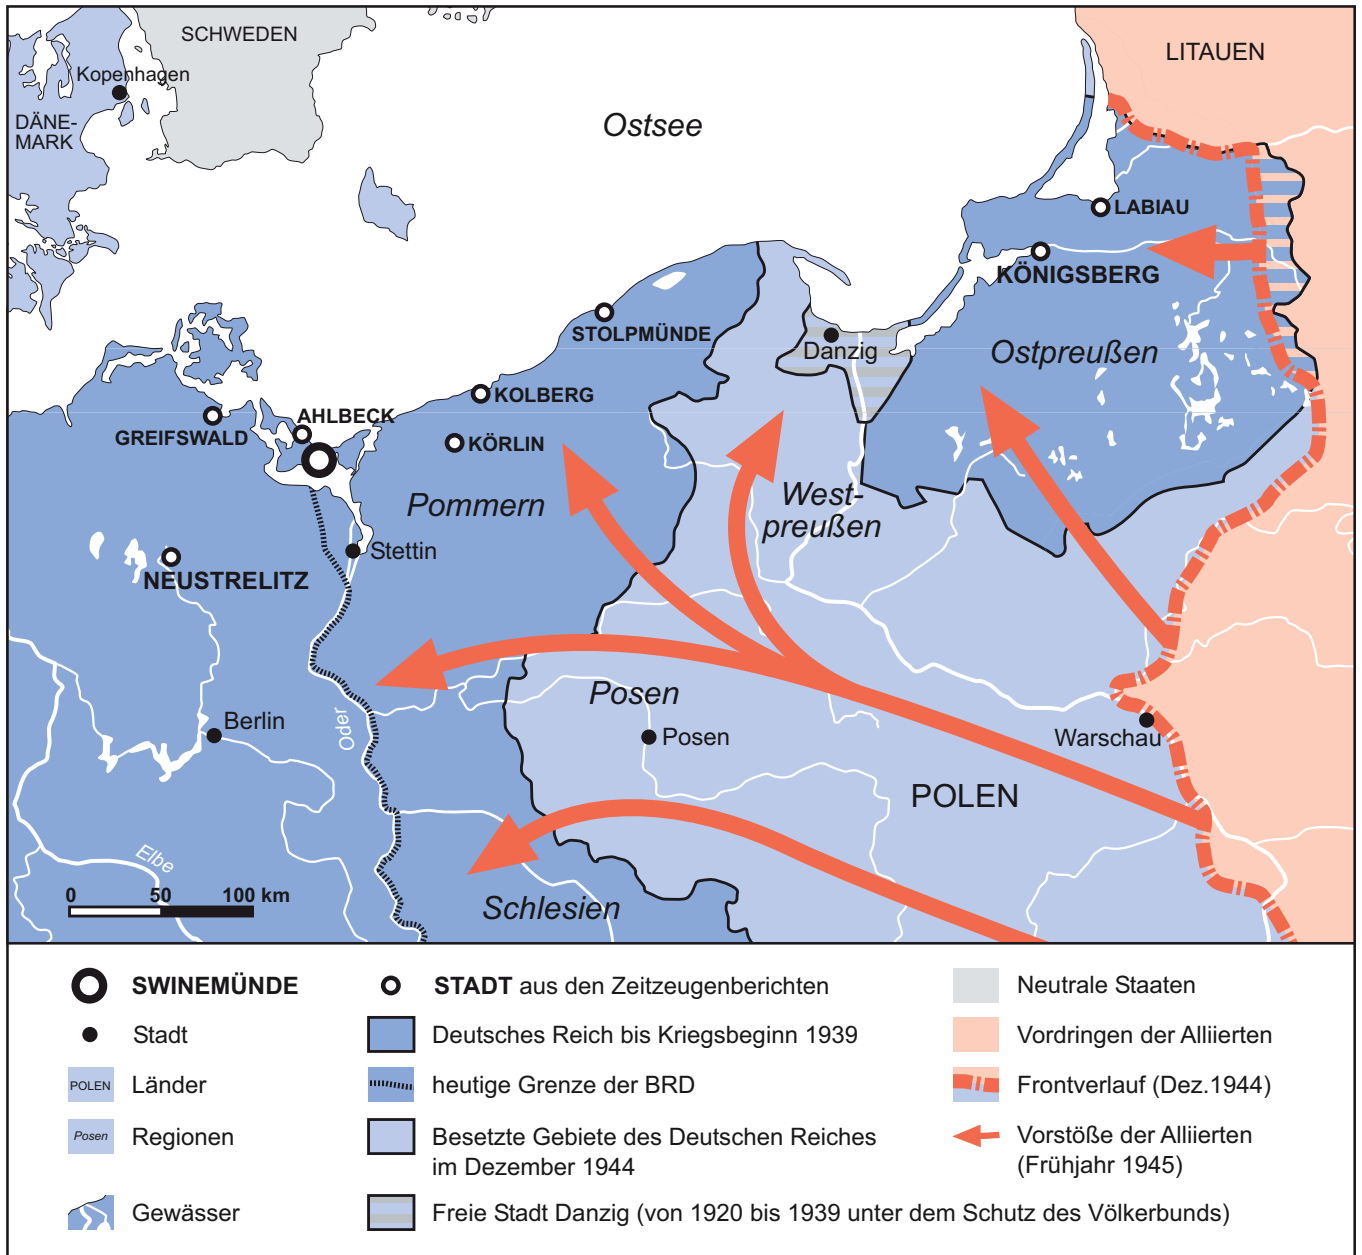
SCHWEDEN
LITAUEN
Kopenhagen
DÄNE-
MARK
Ostsee
LABIAU
KÖNIGSBERG
STOLPMÜNDE
Danzig
Ostpreußen
KOLBERG
GREIFSWALD
AHLBECK
KÖRLIN
Pommern
West-
preußen
Stettin
NEUSTRELITZ
Posen
Posen
Berlin
Oder
Warschau
POLEN
Elbe
0 50 100 km
Schlesien

SWINEMÜNDE
STADT aus den Zeitzeugenberichten
Neutrale Staaten
Stadt
Deutsches Reich bis Kriegsbeginn 1939
Vordringen der Alliierten
POLEN Länder
heutige Grenze der BRD
Frontverlauf (Dez.1944)
Posen Regionen
Besetzte Gebiete des Deutschen Reiches im Dezember 1944
Vorstöße der Alliierten (Frühjahr 1945)
Gewässer
Freie Stadt Danzig (von 1920 bis 1939 unter dem Schutz des Völkerbunds)